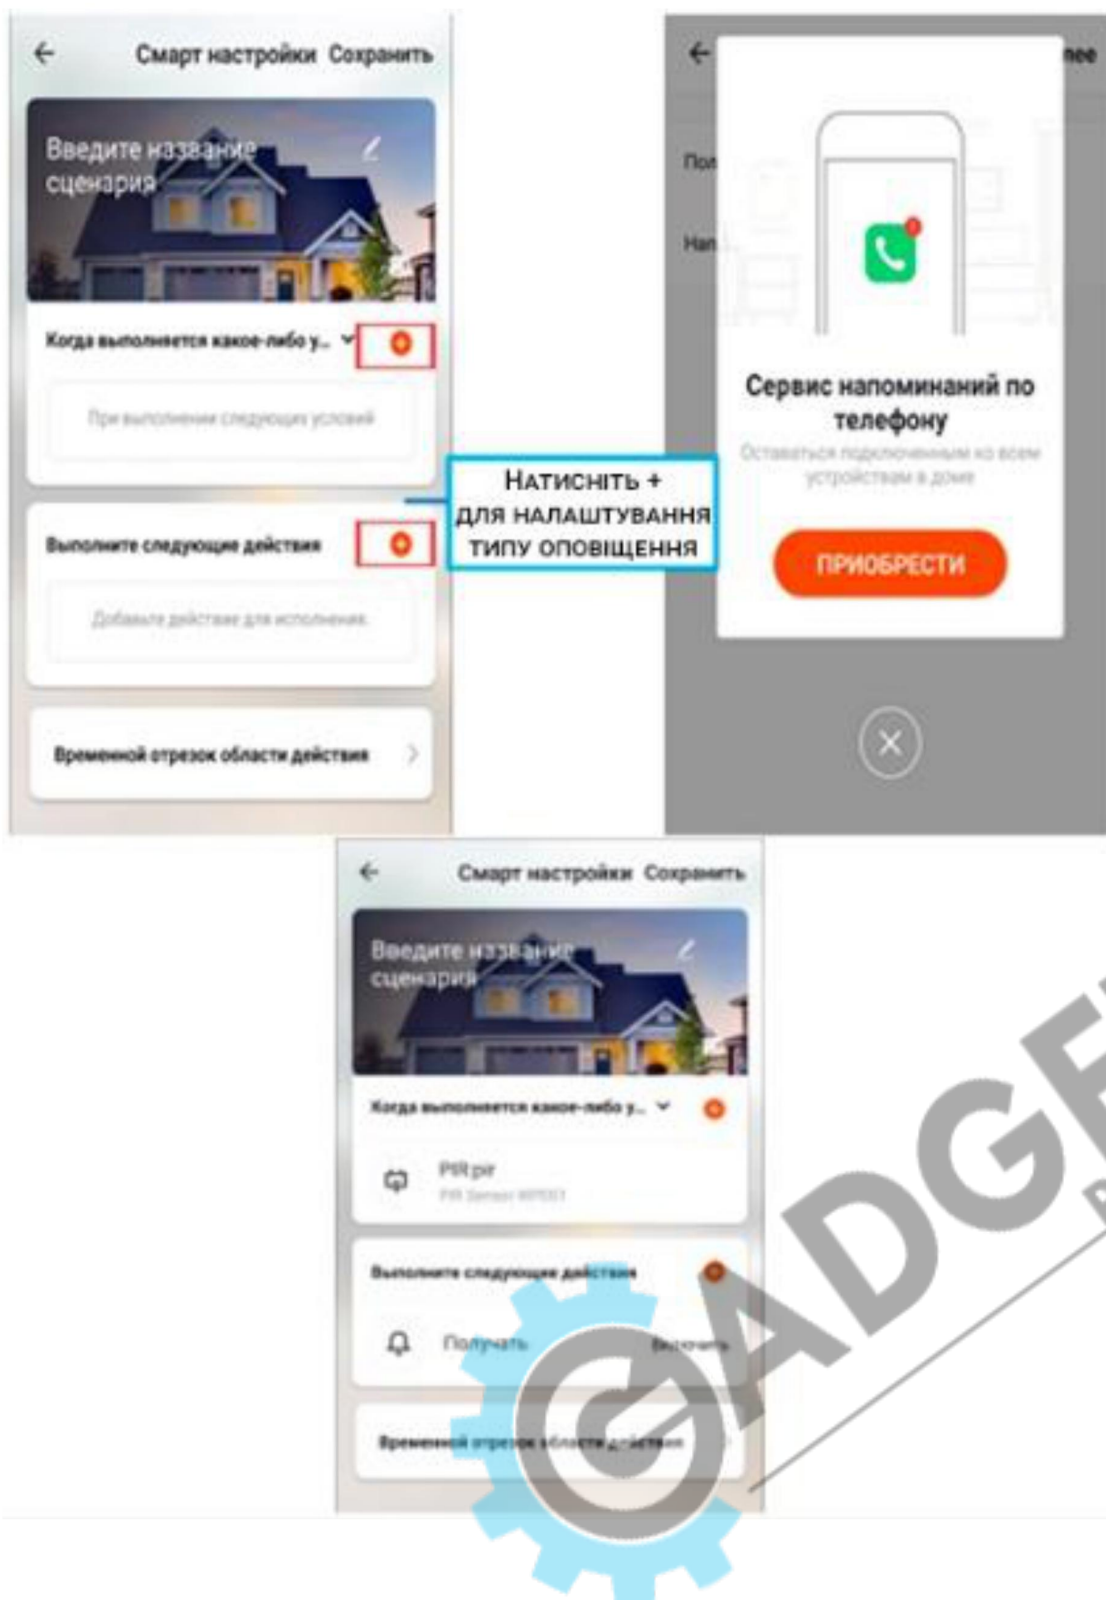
Смарт настройки Сохранить

Введите название сценария

Когда выполняется какое-либо у...

При выполнении следующих условий

Выполните следующие действия

Добавьте действие для исполнения

Временной отрезок области действия

Натисніть + для налаштування типу оповіщення

Пол

Нап

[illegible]нее

Сервис напоминаний по телефону

Оставаться подключенным ко всем устройствам в доме

ПРИОБРЕСТИ

Смарт настройки Сохранить

Введите название сценария

Когда выполняется какое-либо у...

PIR pir

PIR Sensor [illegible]

Выполните следующие действия

Получать

Включить

Временной отрезок области действия

GADGE